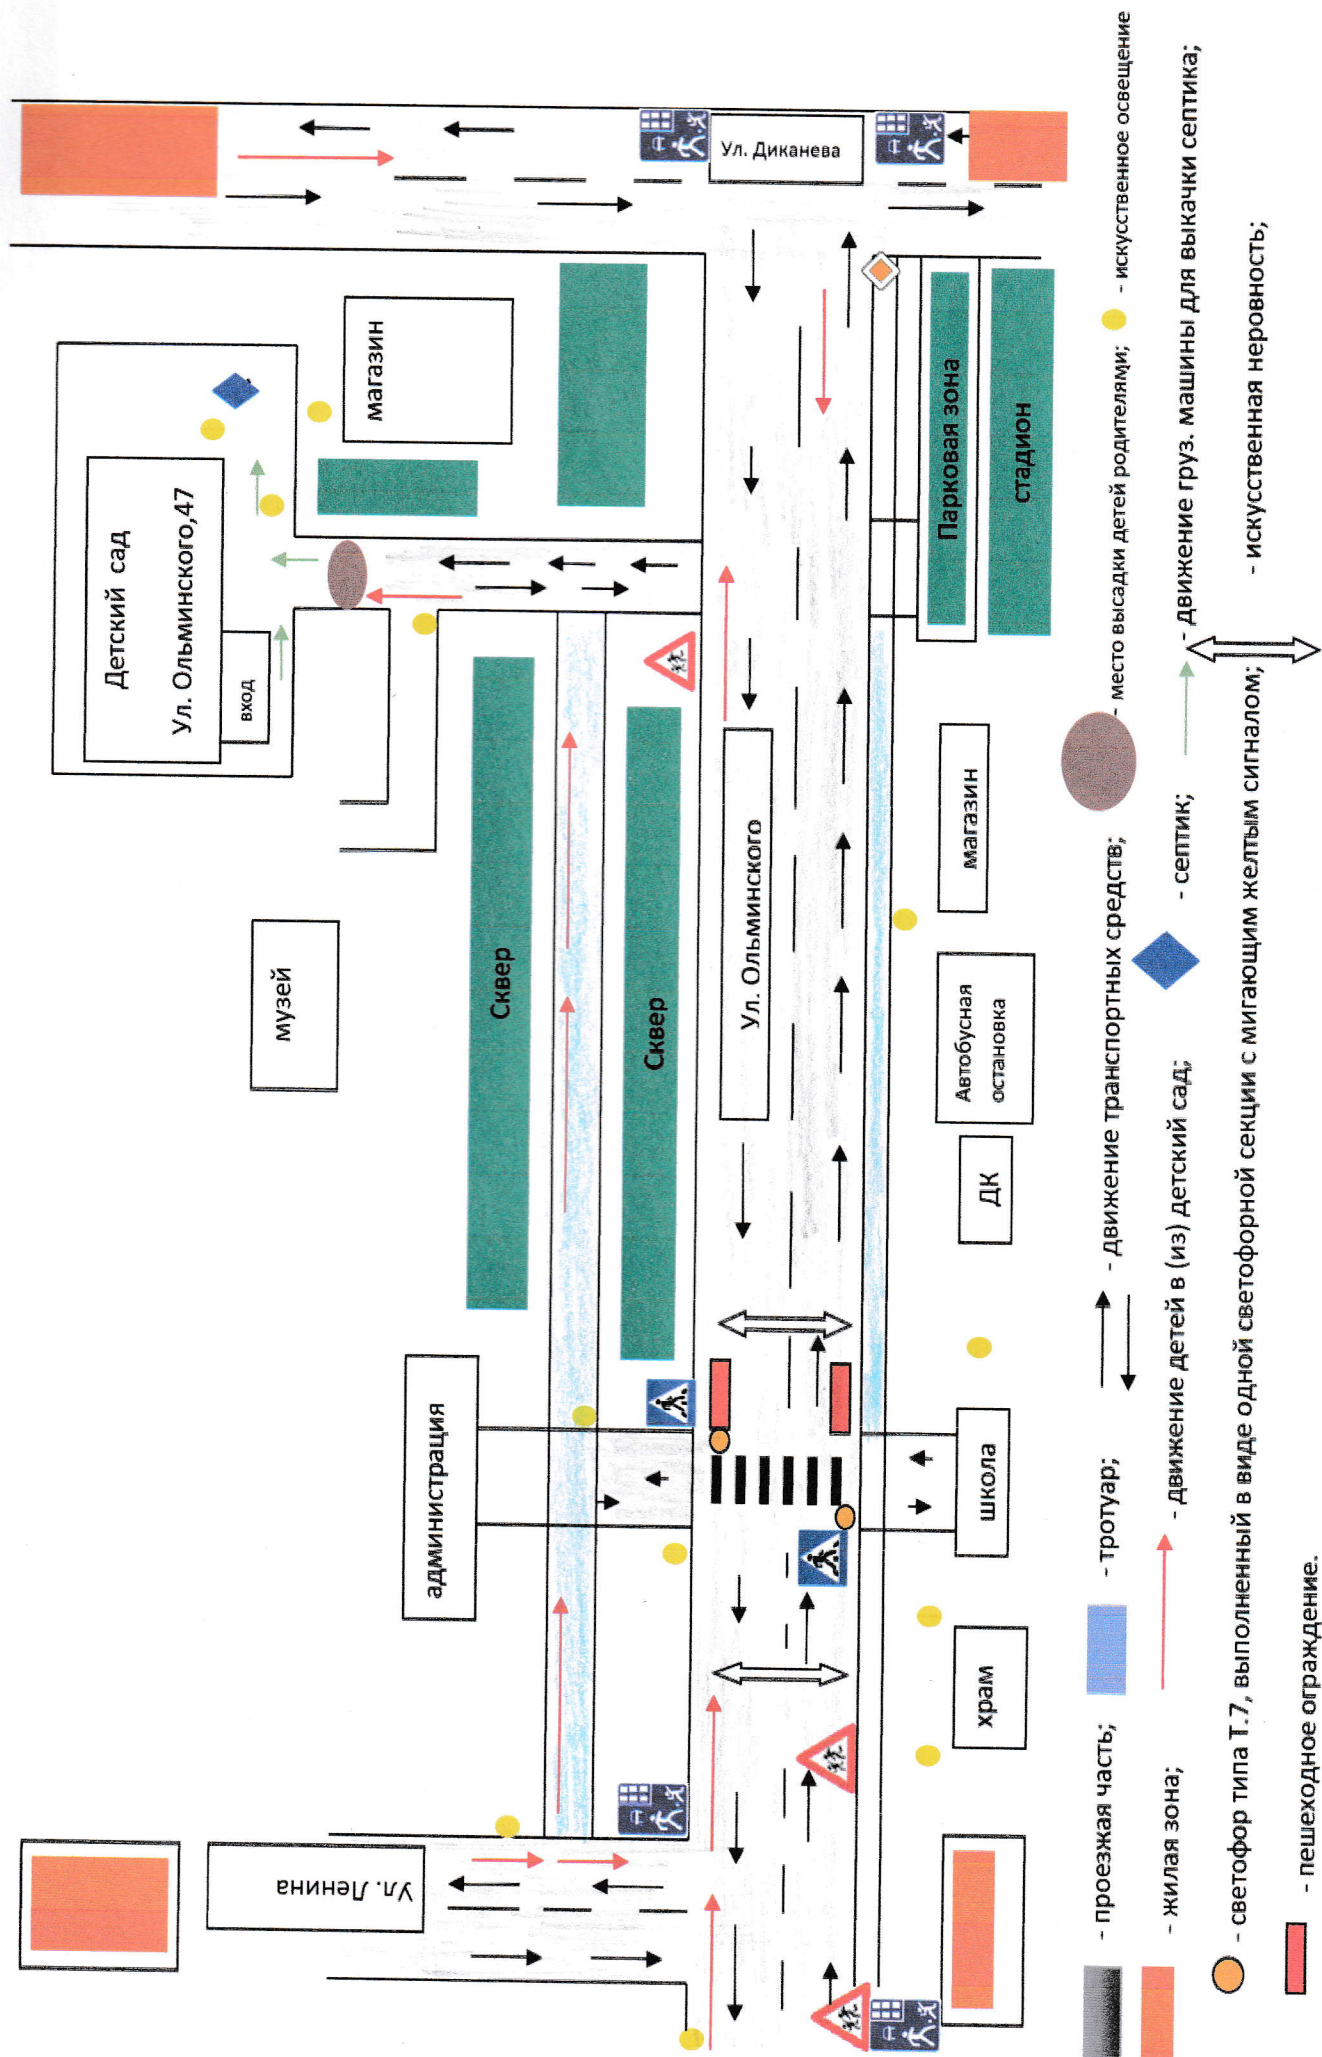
Ул. Диканева

магазин

Детский сад
Ул. Ольминского,47

вход

Парковая зона

стадион

музей

Сквер

Сквер

Ул. Ольминского

магазин

Автобусная остановка

ДК

администрация

школа

храм

Ул. Ленина

- проезжая часть;
- тротуар;
- движение транспортных средств;
- место высадки детей родителями;
- искусственное освещение
- жилая зона;
- движение детей в (из) детский сад;
- септик;
- движение груз. машины для выкачки септика;
- светофор типа Т.7, выполненный в виде одной светофорной секции с мигающим желтым сигналом;
- искусственная неровность;
- пешеходное ограждение.